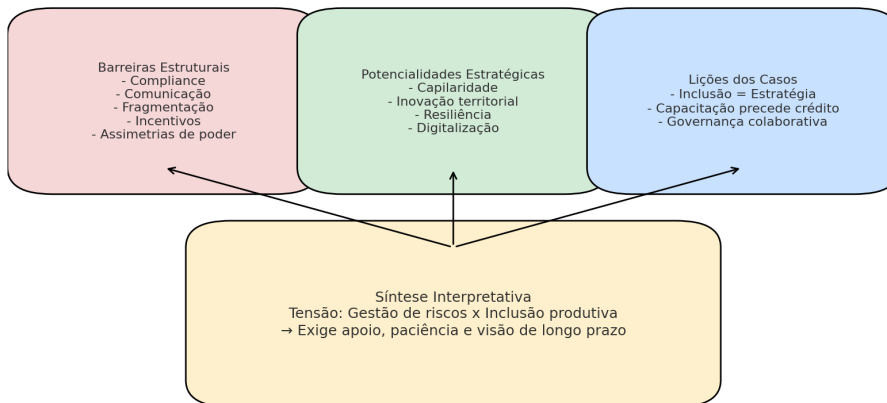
Barreiras Estruturais
- Compliance
- Comunicação
- Fragmentação
- Incentivos
- Assimetrias de poder

Potencialidades Estratégicas
- Capilaridade
- Inovação territorial
- Resiliência
- Digitalização

Lições dos Casos
- Inclusão = Estratégia
- Capacitação precede crédito
- Governança colaborativa

Síntese Interpretativa
Tensão: Gestão de riscos x Inclusão produtiva
→ Exige apoio, paciência e visão de longo prazo